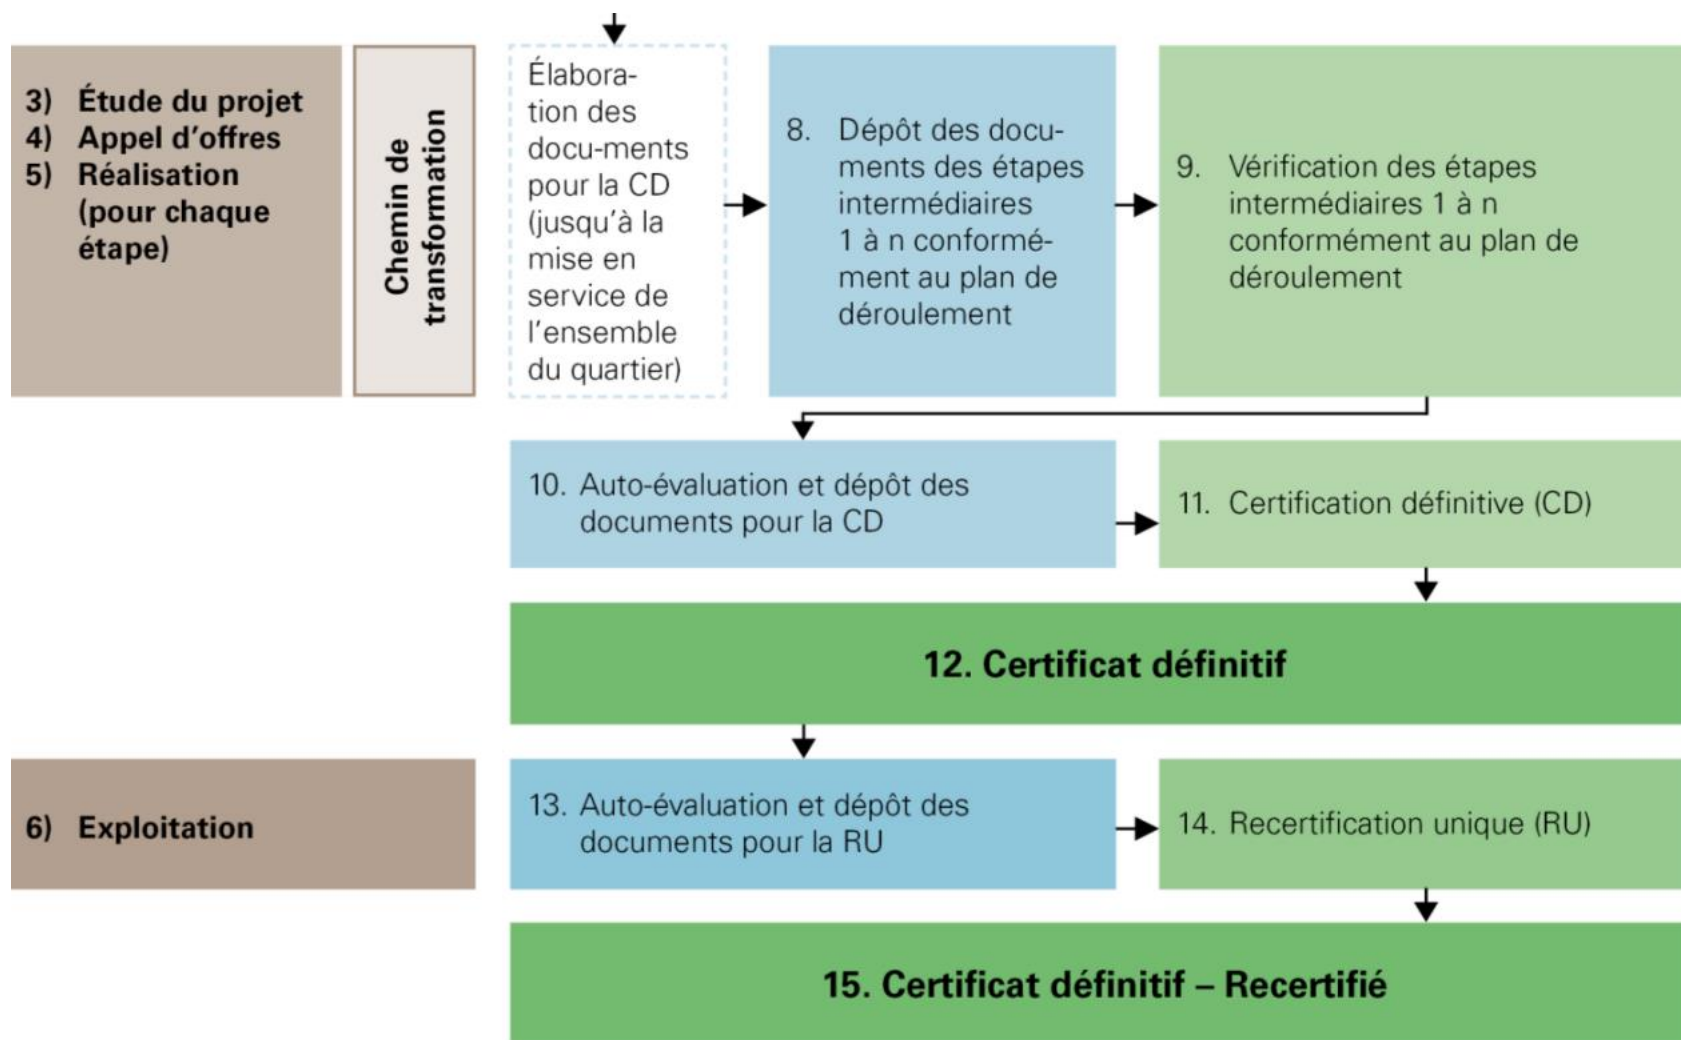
3) Étude du projet
4) Appel d'offres
5) Réalisation (pour chaque étape)

Chemin de transformation

Élaboration des documents pour la CD (jusqu'à la mise en service de l'ensemble du quartier)

8. Dépôt des documents des étapes intermédiaires 1 à n conformément au plan de déroulement

9. Vérification des étapes intermédiaires 1 à n conformément au plan de déroulement

10. Auto-évaluation et dépôt des documents pour la CD

11. Certification définitive (CD)

12. Certificat définitif

6) Exploitation

13. Auto-évaluation et dépôt des documents pour la RU

14. Recertification unique (RU)

15. Certificat définitif – Recertifié